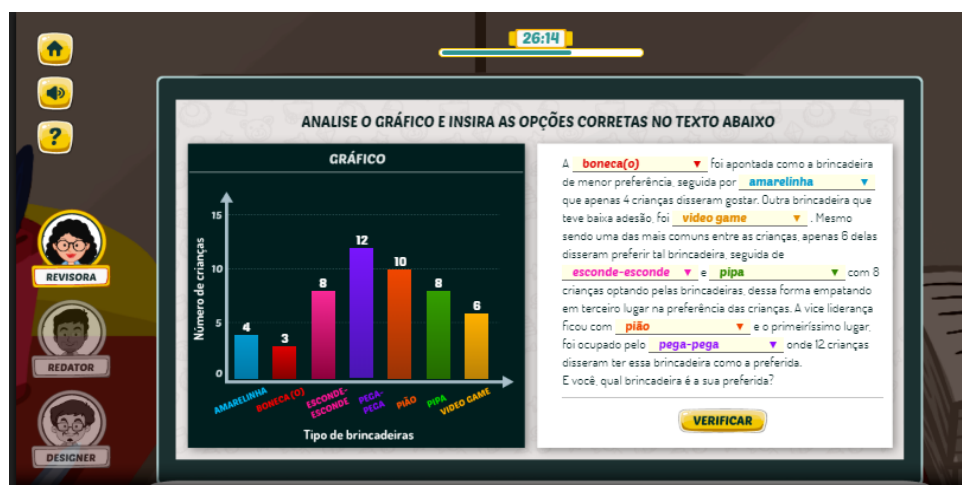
26:14

?

REVISORA

REDATOR

DESIGNER

ANALISE O GRÁFICO E INSIRA AS OPÇÕES CORRETAS NO TEXTO ABAIXO

GRÁFICO

Número de crianças

15
10
5
0

4 3 8 12 10 8 6

AMARELINHA
BONECA (O)
ESCONDE-ESCONDE
PEGA-PEGA
PIÃO
PIPA
VIDEO GAME

Tipo de brincadeiras

A boneca(o) ▼ foi apontada como a brincadeira de menor preferência, seguida por amarelinha ▼ que apenas 4 crianças disseram gostar. Outra brincadeira que teve baixa adesão, foi video game ▼. Mesmo sendo uma das mais comuns entre as crianças, apenas 6 delas disseram preferir tal brincadeira, seguida de esconde-esconde ▼ e pipa ▼ com 8 crianças optando pelas brincadeiras, dessa forma empatando em terceiro lugar na preferência das crianças. A vice liderança ficou com pião ▼ e o primeiríssimo lugar, foi ocupado pelo pega-pega ▼ onde 12 crianças disseram ter essa brincadeira como a preferida.
E você, qual brincadeira é a sua preferida?

VERIFICAR